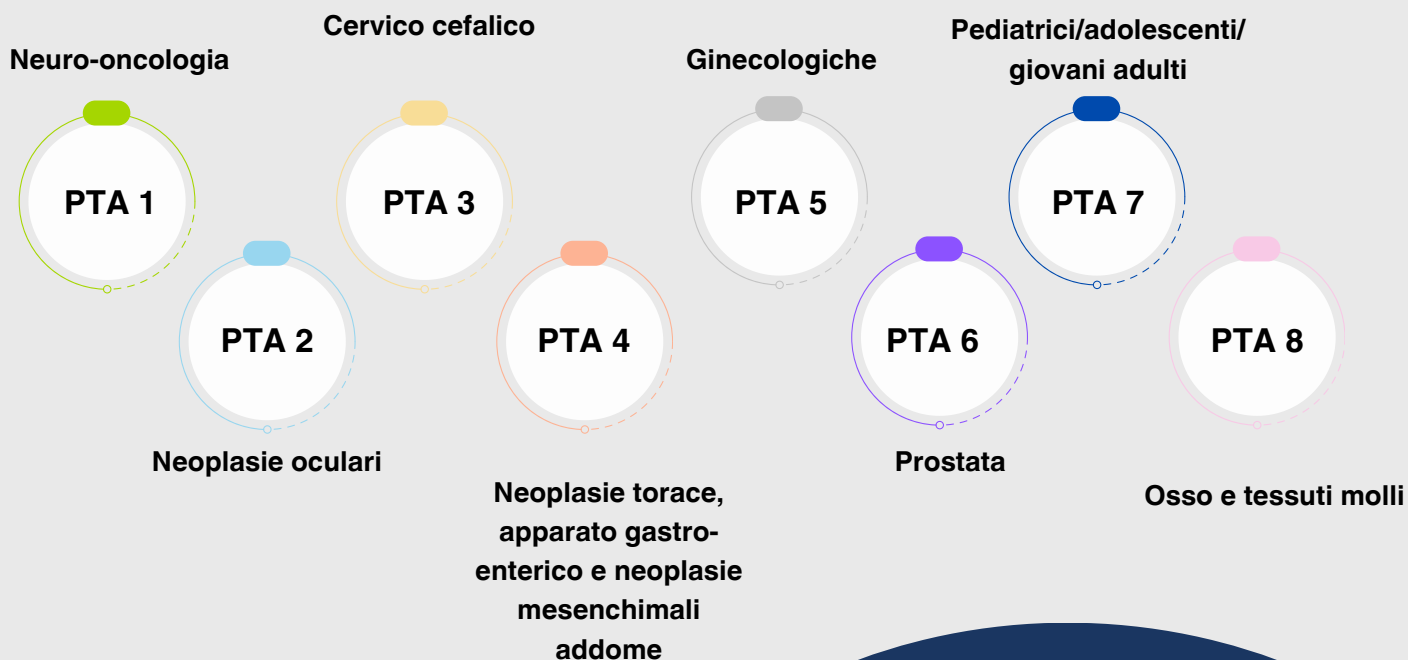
Neuro-oncologia

PTA 1

Neoplasie oculari

PTA 2

Cervico cefalico

PTA 3

Neoplasie torace, apparato gastroenterico e neoplasie mesenchimali addome

PTA 4

Ginecologiche

PTA 5

Prostata

PTA 6

Pediatrici/adolescenti/ giovani adulti

PTA 7

Osso e tessuti molli

PTA 8